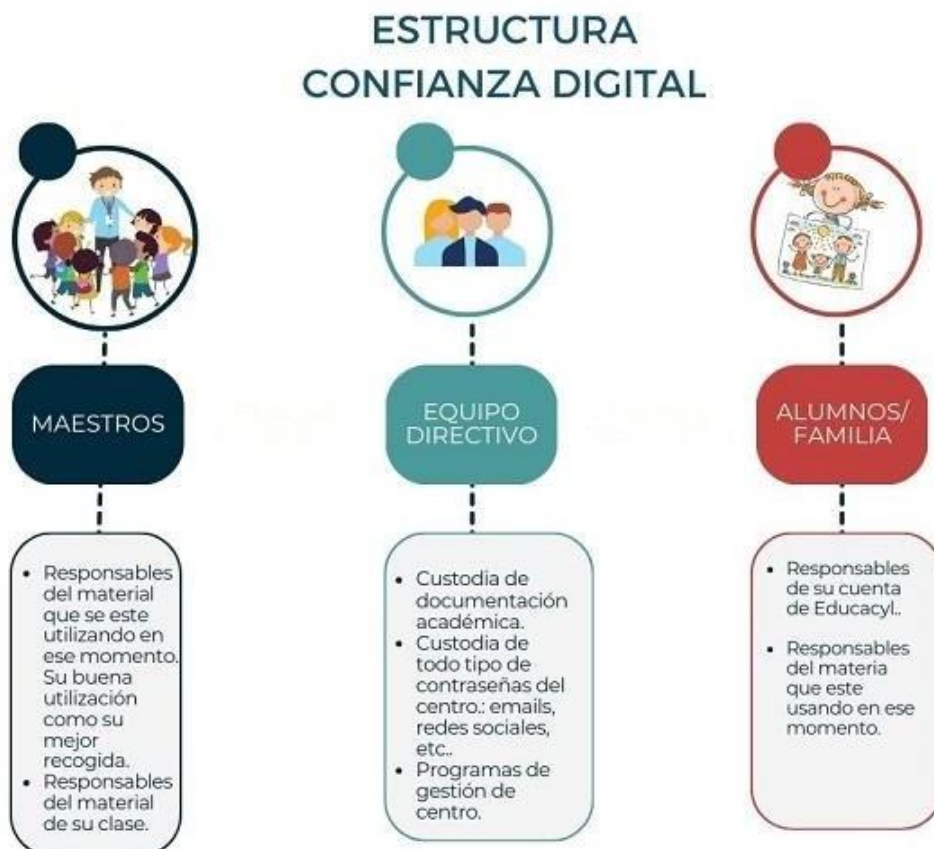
ESTRUCTURA
CONFIANZA DIGITAL

MAESTROS

• Responsables del material que se este utilizando en ese momento. Su buena utilización como su mejor recogida.
• Responsables del material de su clase.

EQUIPO DIRECTIVO

• Custodia de documentación académica.
• Custodia de todo tipo de contraseñas del centro.: emails, redes sociales, etc..
• Programas de gestión de centro.

ALUMNOS/ FAMILIA

• Responsables de su cuenta de Educacyl..
• Responsables del materia que este usando en ese momento.